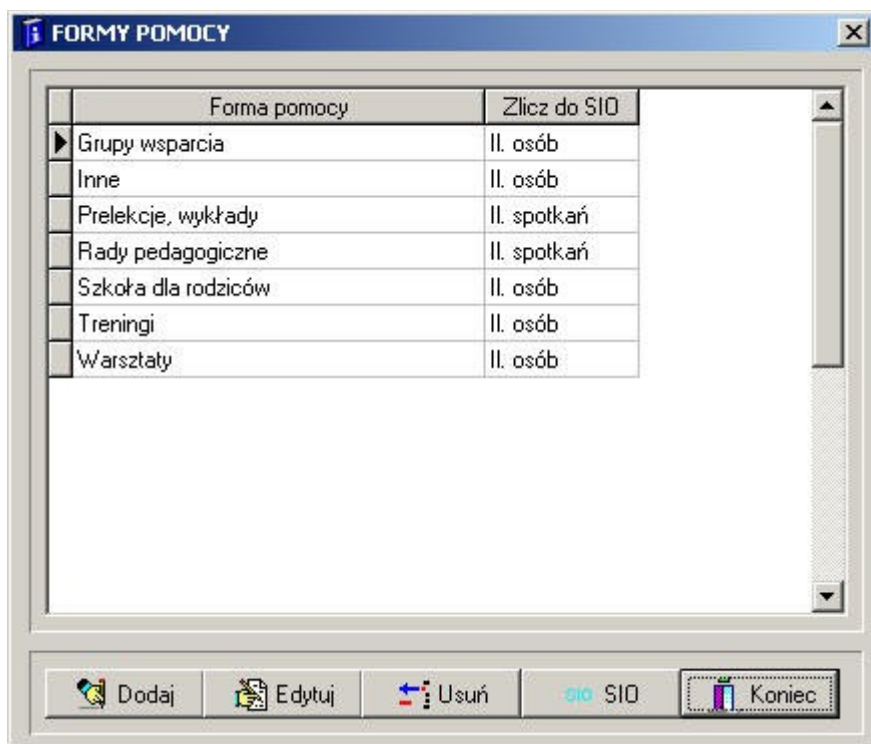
FORMY POMOCY

| Forma pomocy | Zlicz do SIO |
|---|---|
| Grupy wsparcia | Il. osób |
| Inne | Il. osób |
| Prelekcje, wykłady | Il. spotkań |
| Rady pedagogiczne | Il. spotkań |
| Szkoła dla rodziców | Il. osób |
| Treningi | Il. osób |
| Warsztaty | Il. osób |

Dodaj
Edytuj
Usuń
SIO SIO
Koniec